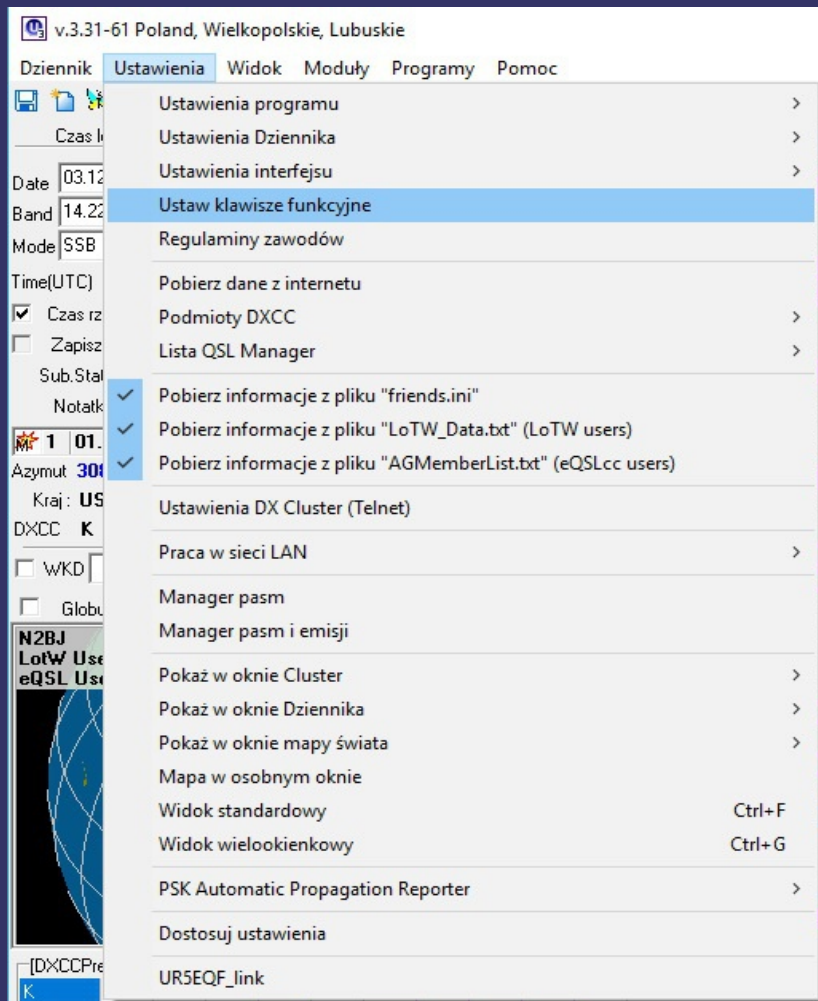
v.3.31-61 Poland, Wielkopolskie, Lubuskie

Dziennik Ustawienia Widok Moduły Programy Pomoc

Czas l
Date 03.12
Band 14.22
Mode SSB
Time(UTC)
Czas rz
Zapisz
Sub.Stat
Notatk
1 01.
Azymut 308
Kraj: US
DXCC K
WKD
Globu
N2BJ
LotW Use
eQSL Use
[DXCCPre
K

Ustawienia programu >
Ustawienia Dziennika >
Ustawienia interfejsu >
Ustaw klawisze funkcyjne
Regulaminy zawodów

Pobierz dane z internetu
Podmioty DXCC >
Lista QSL Manager >

Pobierz informacje z pliku "friends.ini"
Pobierz informacje z pliku "LoTW_Data.txt" (LoTW users)
Pobierz informacje z pliku "AGMemberList.txt" (eQSLcc users)

Ustawienia DX Cluster (Telnet)

Praca w sieci LAN >

Manager pasm
Manager pasm i emisji

Pokaż w oknie Cluster >
Pokaż w oknie Dziennika >
Pokaż w oknie mapy świata >
Mapa w osobnym oknie
Widok standardowy Ctrl+F
Widok wielookienkowy Ctrl+G

PSK Automatic Propagation Reporter >

Dostosuj ustawienia

UR5EQF_link